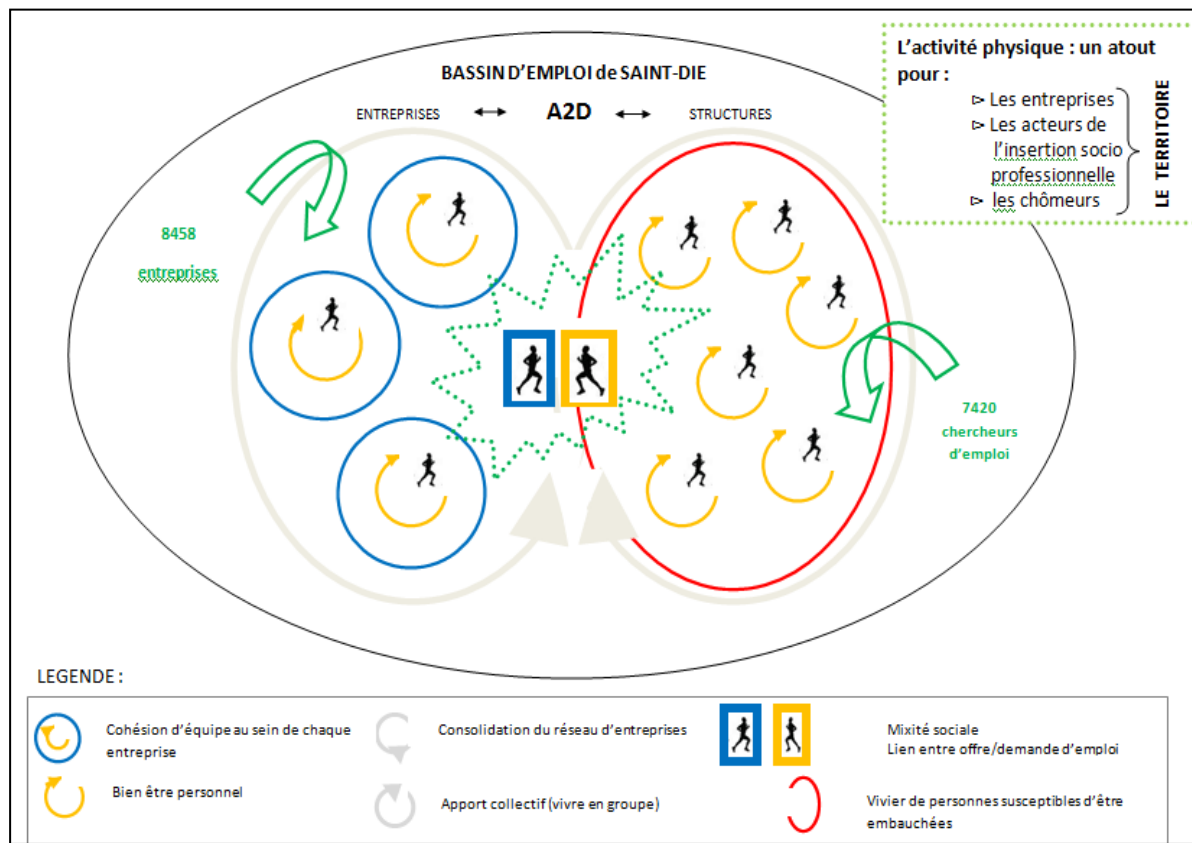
L'activité physique : un atout pour :
⊳ Les entreprises
⊳ Les acteurs de l'insertion socio professionnelle
⊳ les chômeurs
LE TERRITOIRE

BASSIN D'EMPLOI de SAINT-DIE

ENTREPRISES ⟷ A2D ⟷ STRUCTURES

8458 entreprises

7420 chercheurs d'emploi

LEGENDE :

Cohésion d'équipe au sein de chaque entreprise

Consolidation du réseau d'entreprises

Mixité sociale
Lien entre offre/demande d'emploi

Bien être personnel

Apport collectif (vivre en groupe)

Vivier de personnes susceptibles d'être embauchées